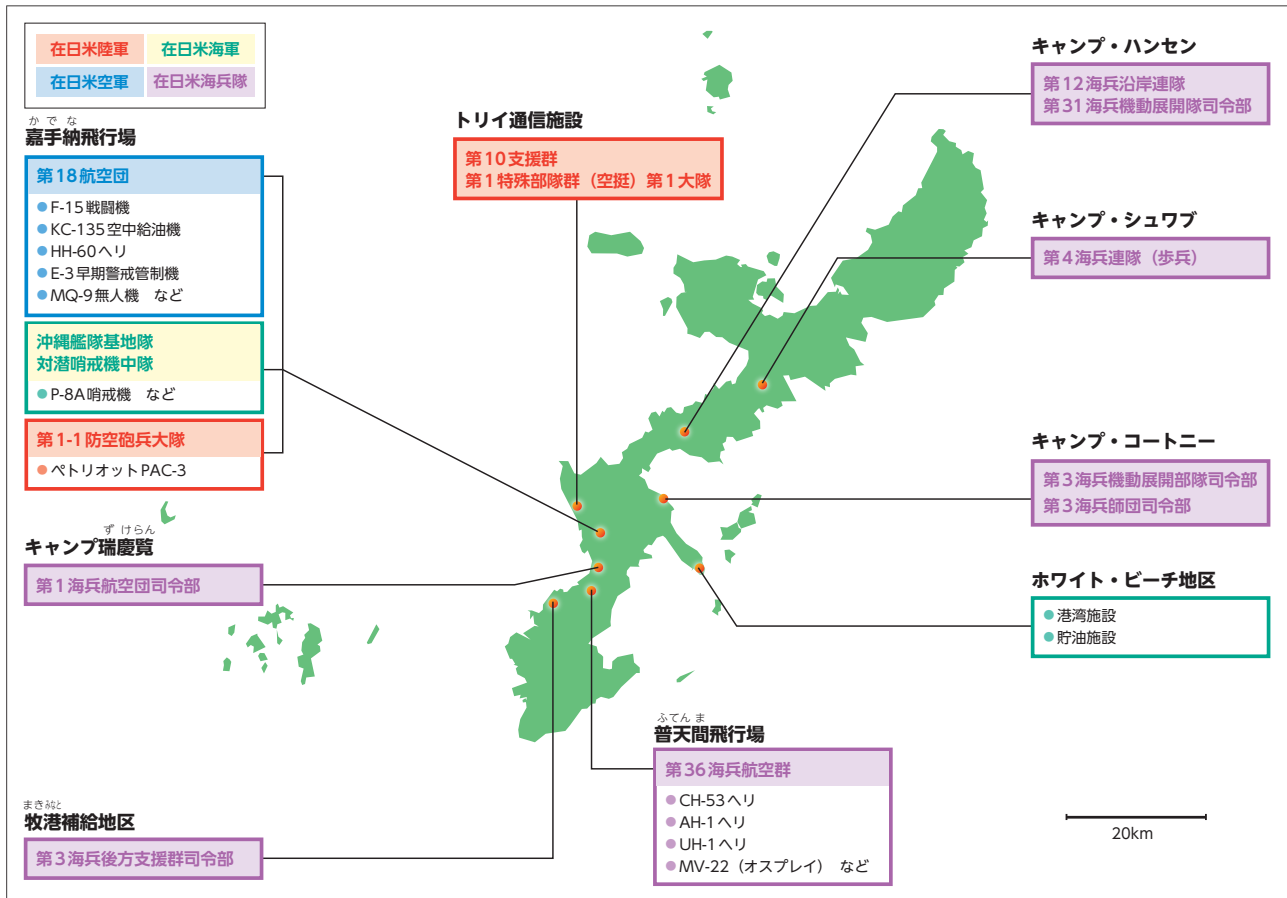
在日米陸軍
在日米海軍
在日米空軍
在日米海兵隊

かでな
嘉手納飛行場

第18航空団
F-15戦闘機
KC-135空中給油機
HH-60ヘリ
E-3早期警戒管制機
MQ-9無人機　など

沖縄艦隊基地隊
対潜哨戒機中隊
P-8A哨戒機　など

第1-1防空砲兵大隊
ペトリオットPAC-3

ずけらん
キャンプ瑞慶覧

第1海兵航空団司令部

まきみなと
牧港補給地区

第3海兵後方支援群司令部

トリイ通信施設

第10支援群
第1特殊部隊群（空挺）第1大隊

キャンプ・ハンセン

第12海兵沿岸連隊
第31海兵機動展開隊司令部

キャンプ・シュワブ

第4海兵連隊（歩兵）

キャンプ・コートニー

第3海兵機動展開部隊司令部
第3海兵師団司令部

ホワイト・ビーチ地区

港湾施設
貯油施設

ふてんま
普天間飛行場

第36海兵航空群
CH-53ヘリ
AH-1ヘリ
UH-1ヘリ
MV-22（オスプレイ）　など

20km